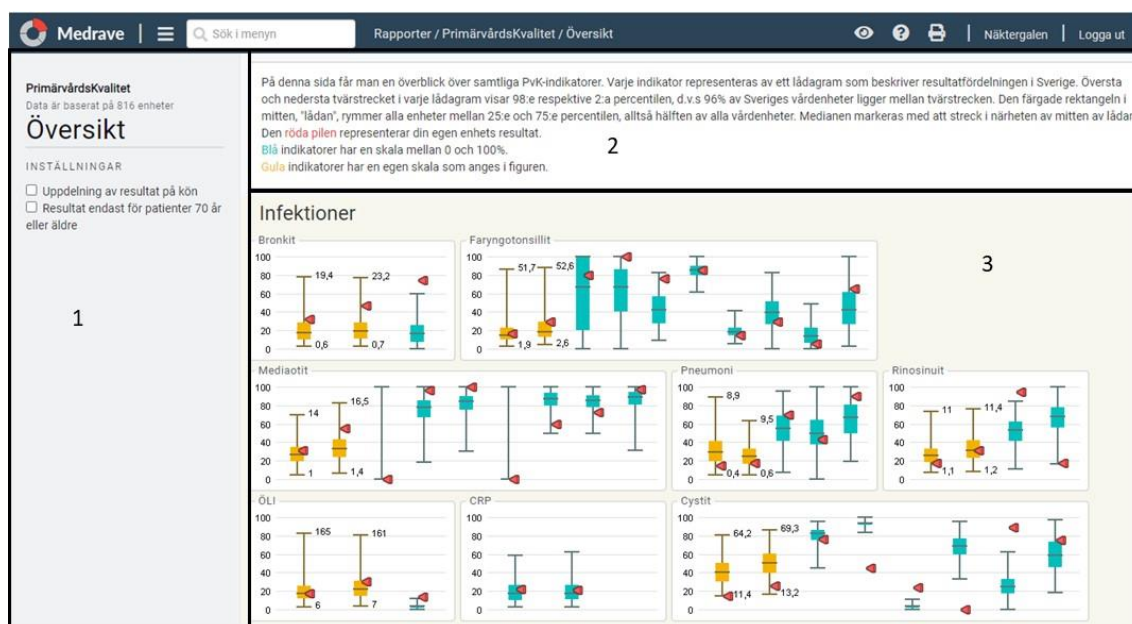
Medrave | ☰ Sök i menyn Rapporter / PrimärvårdsKvalitet / Översikt Näktergalen | Logga ut

PrimärvårdsKvalitet
Data är baserat på 816 enheter
Översikt

INSTÄLLNINGAR
☐ Uppdelning av resultat på kön
☐ Resultat endast för patienter 70 år eller äldre

1

På denna sida får man en överblick över samtliga PvK-indikatorer. Varje indikator representeras av ett lådagram som beskriver resultatfördelningen i Sverige. Översta och nedersta tvärstrecket i varje lådagram visar 98:e respektive 2:a percentilen, d.v.s 96% av Sveriges vårdenheter ligger mellan tvärstrecken. Den färgade rektangeln i mitten, "lådan", rymmer alla enheter mellan 25:e och 75:e percentilen, alltså hälften av alla vårdenheter. Medianen markeras med att streck i närheten av mitten av lådan
Den röda pilen representerar din egen enhets resultat.
Blå indikatorer har en skala mellan 0 och 100%.
Gula indikatorer har en egen skala som anges i figuren.

2

Infektioner

3

Bronkit
100 80 60 40 20 0
19,4 0,6 23,2 0,7

Faryngotonsillit
100 80 60 40 20 0
51,7 1,9 52,6 2,6

Mediaotit
100 80 60 40 20 0
14 1 16,5 1,4

Pneumoni
100 80 60 40 20 0
8,9 0,4 9,5 0,6

Rinosinuit
100 80 60 40 20 0
11 1,1 11,4 1,2

ÖLI
100 80 60 40 20 0
165 6 161 7

CRP
100 80 60 40 20 0

Cystit
100 80 60 40 20 0
64,2 11,4 69,3 13,2